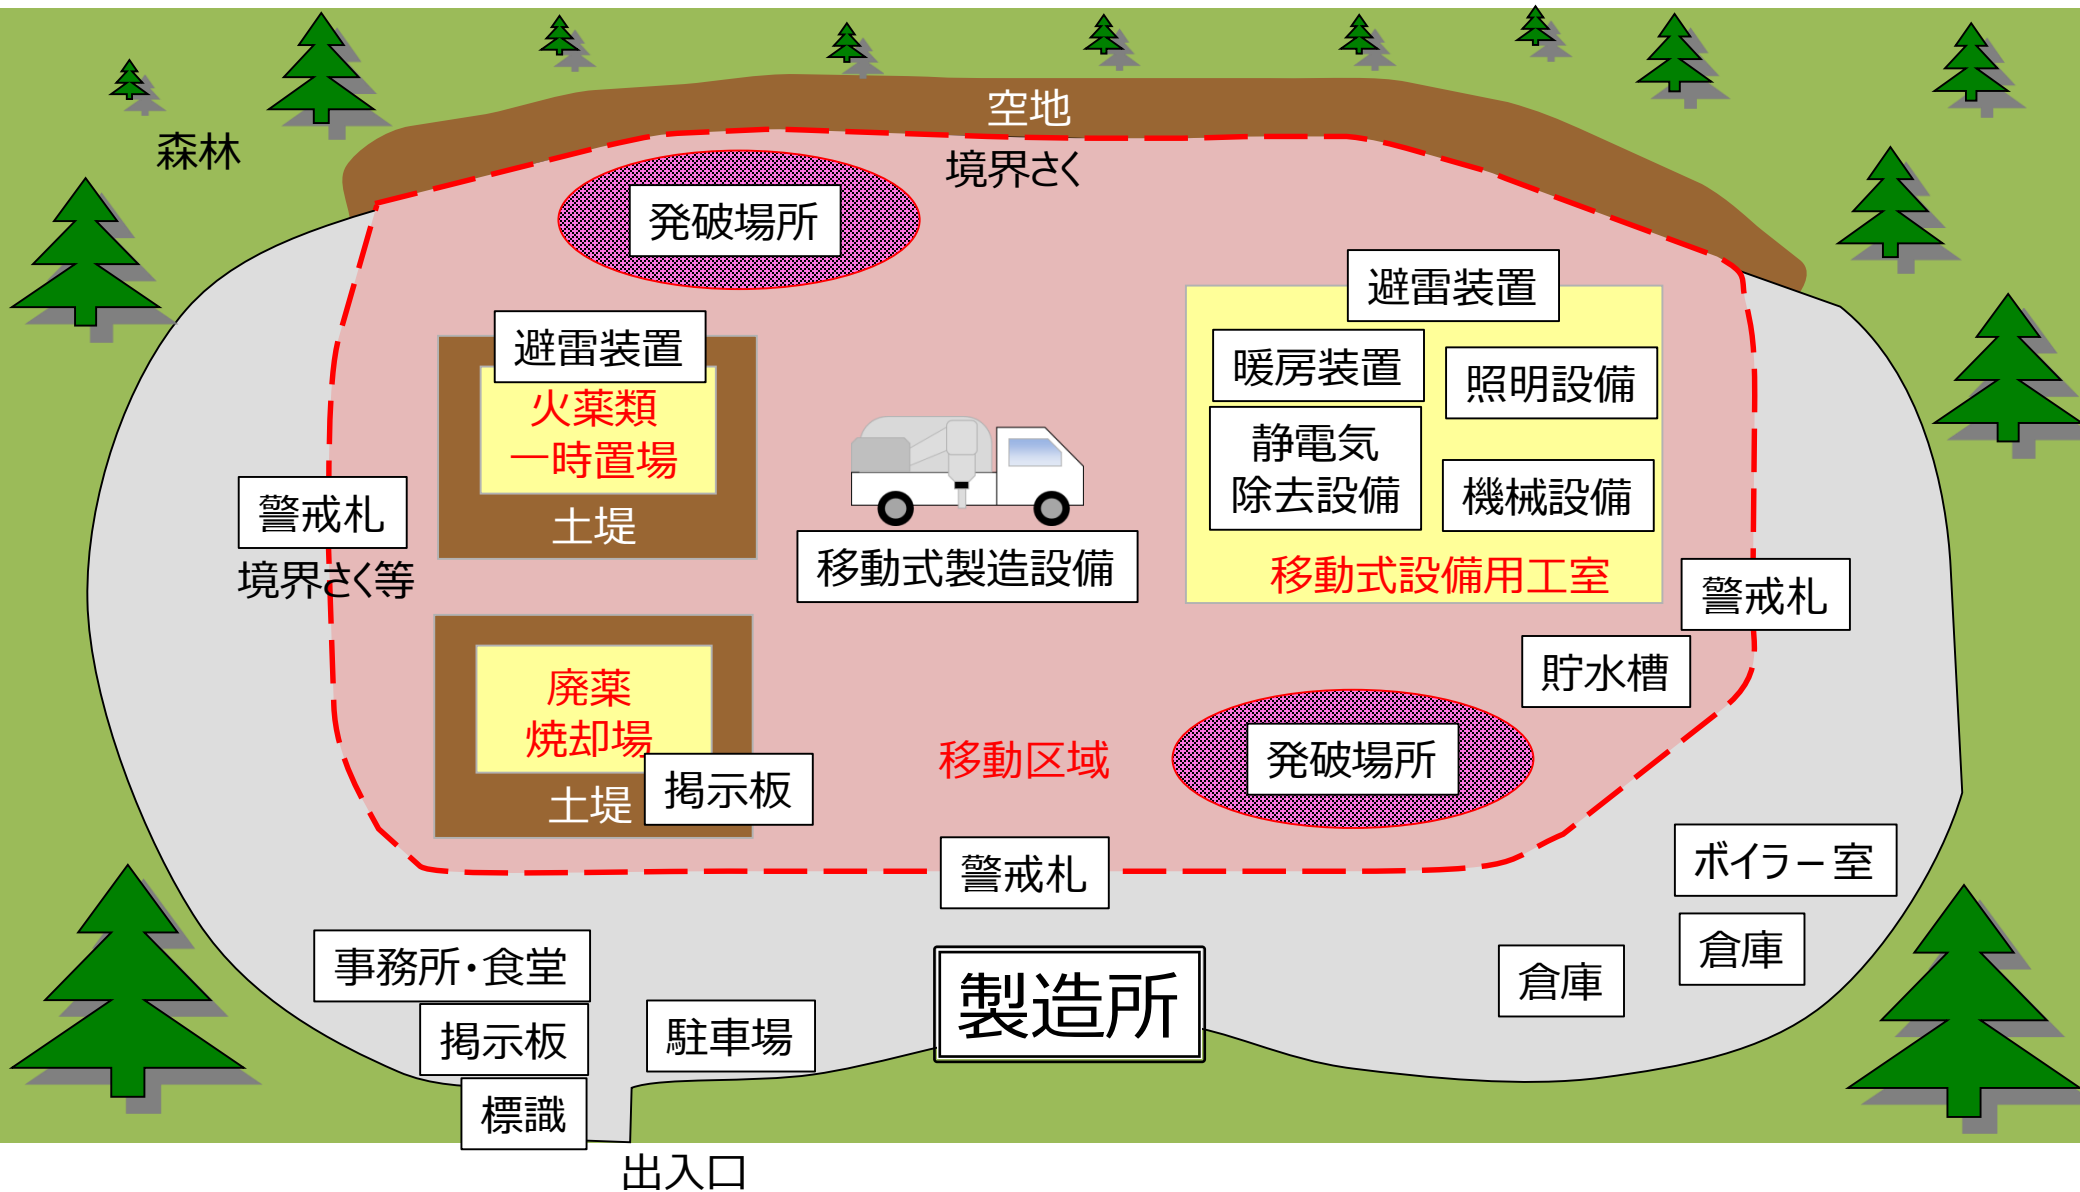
空地

森林

境界さく

発破場所

避雷装置

避雷装置

火薬類
一時置場

土堤

暖房装置

照明設備

静電気
除去設備

機械設備

警戒札

境界さく等

移動式製造設備

移動式設備用工室

警戒札

貯水槽

廃薬
焼却場

土堤

掲示板

移動区域

発破場所

警戒札

ボイラー室

倉庫

倉庫

事務所・食堂

掲示板

駐車場

製造所

標識

出入口